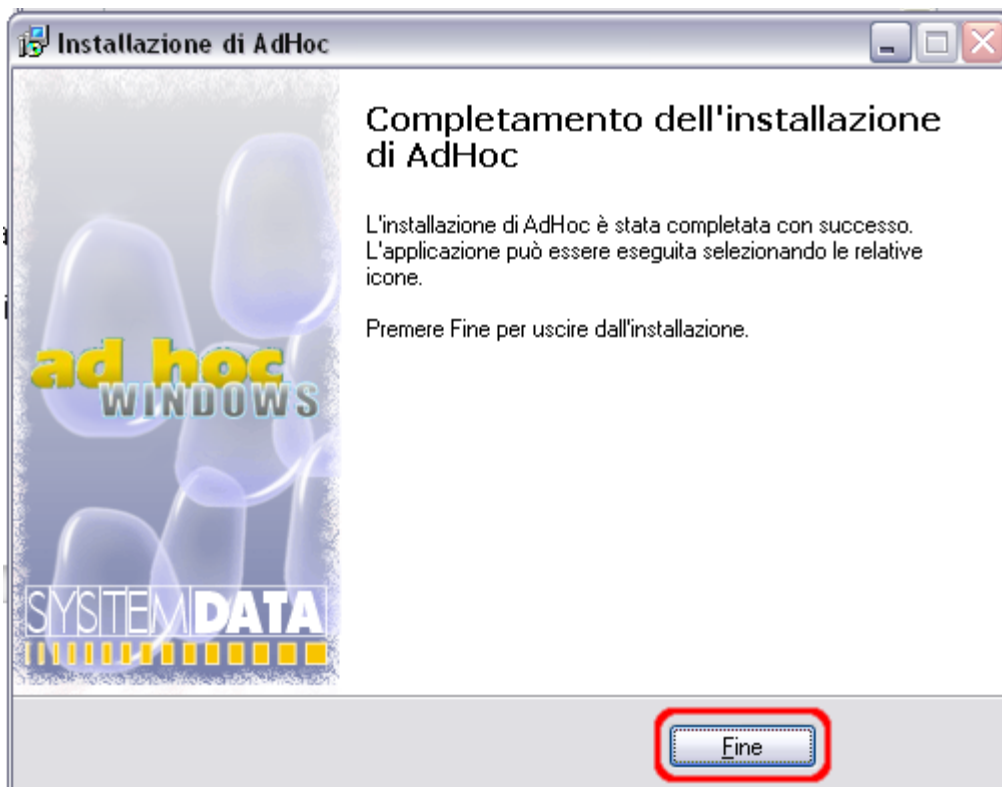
Installazione di AdHoc

ad hoc
WINDOWS

SYSTEMDATA

Completamento dell'installazione di AdHoc

L'installazione di AdHoc è stata completata con successo. L'applicazione può essere eseguita selezionando le relative icone.

Premere Fine per uscire dall'installazione.

Fine